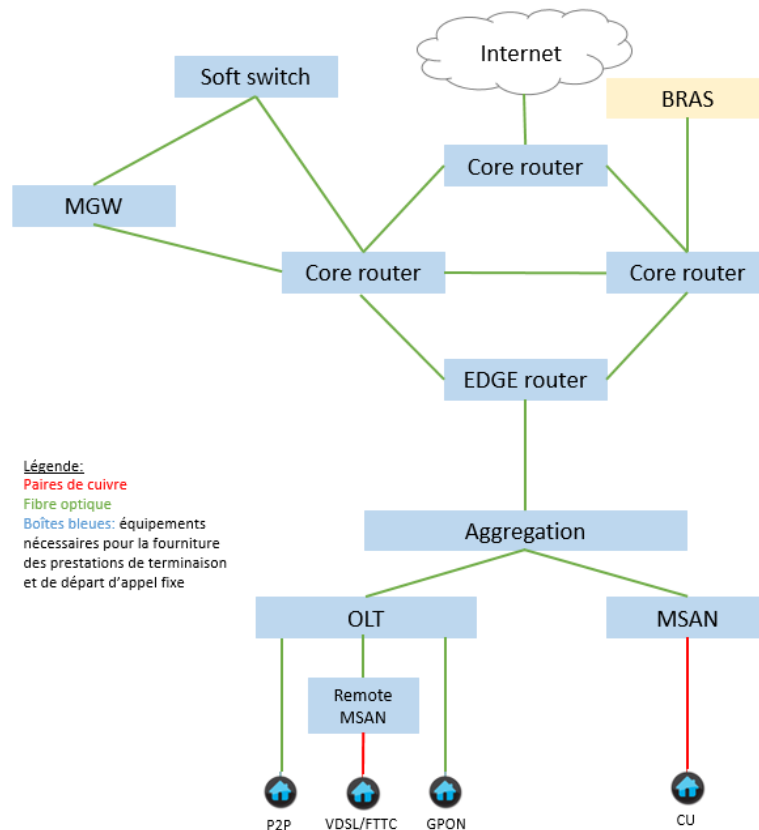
Internet

Soft switch

BRAS

Core router

MGW

Core router

Core router

EDGE router

Légende:
Paires de cuivre
Fibre optique
Boîtes bleues: équipements nécessaires pour la fourniture des prestations de terminaison et de départ d'appel fixe

Aggregation

OLT

MSAN

Remote MSAN

P2P

VDSL/FTTC

GPON

CU